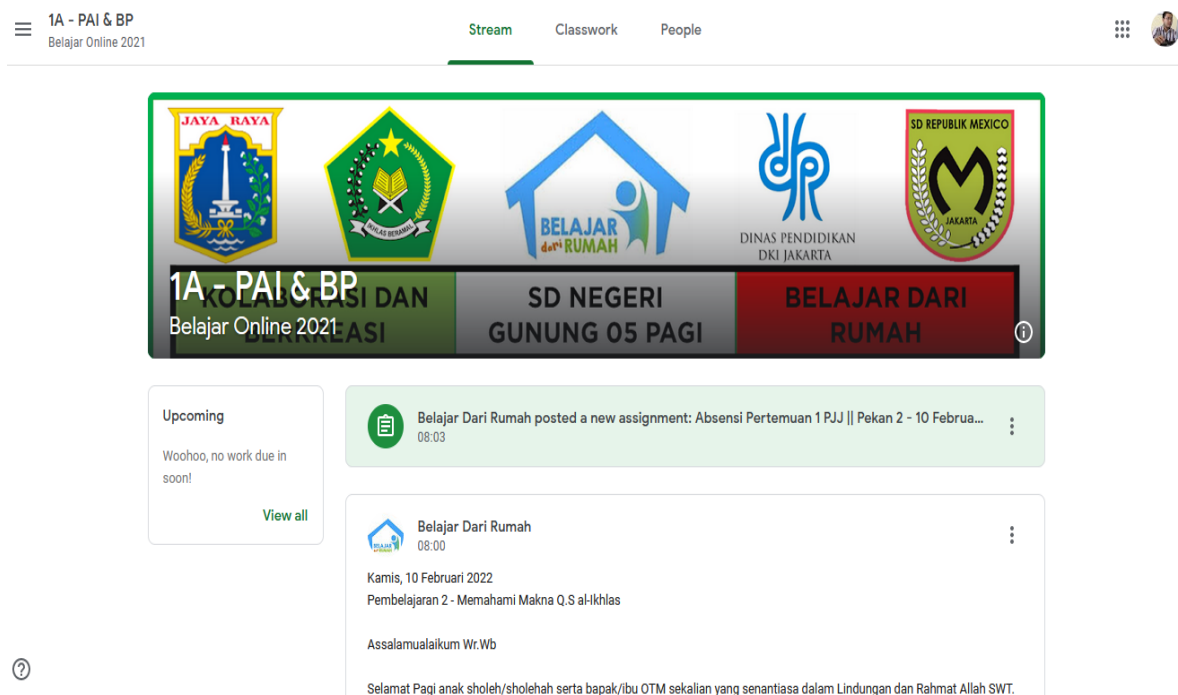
1A - PAI & BP
Belajar Online 2021

Stream Classwork People

JAYA RAYA

IKHLAS BERAMAL

BELAJAR dari RUMAH

DINAS PENDIDIKAN DKI JAKARTA

SD REPUBLIK MEXICO
JAKARTA

1A - PAI & BP
Belajar Online 2021

KOLABORASI DAN BERKREASI

SD NEGERI GUNUNG 05 PAGI

BELAJAR DARI RUMAH

Upcoming

Woohoo, no work due in soon!

View all

Belajar Dari Rumah posted a new assignment: Absensi Pertemuan 1 PJJ || Pekan 2 - 10 Februa...
08:03

Belajar Dari Rumah
08:00

Kamis, 10 Februari 2022
Pembelajaran 2 - Memahami Makna Q.S al-Ikhlas

Assalamualaikum Wr.Wb

Selamat Pagi anak sholeh/sholehah serta bapak/ibu OTM sekalian yang senantiasa dalam Lindungan dan Rahmat Allah SWT.